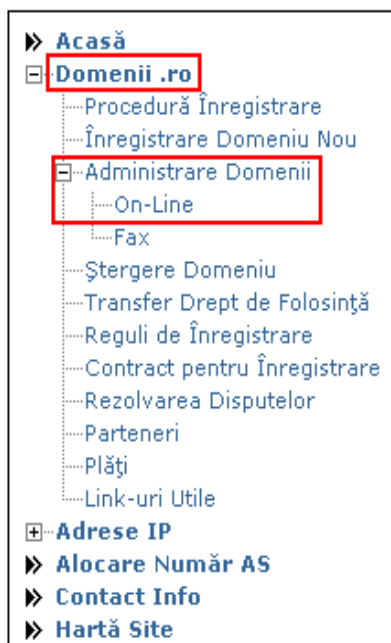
Acasă
Domenii .ro
Procedură Înregistrare
Înregistrare Domeniu Nou
Administrare Domenii
On-Line
Fax
Ştergere Domeniu
Transfer Drept de Folosinţă
Reguli de Înregistrare
Contract pentru Înregistrare
Rezolvarea Disputelor
Parteneri
Plăţi
Link-uri Utile
Adrese IP
Alocare Număr AS
Contact Info
Hartă Site